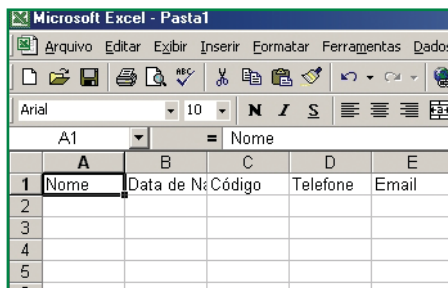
Microsoft Excel - Pasta1

Arquivo Editar Exibir Inserir Formatar Ferramentas Dados

Arial 10 N I S

A1 = Nome

|   | A | B | C | D | E |
|---|---|---|---|---|---|
| 1 | Nome | Data de Na | Código | Telefone | Email |
| 2 | | | | | |
| 3 | | | | | |
| 4 | | | | | |
| 5 | | | | | |